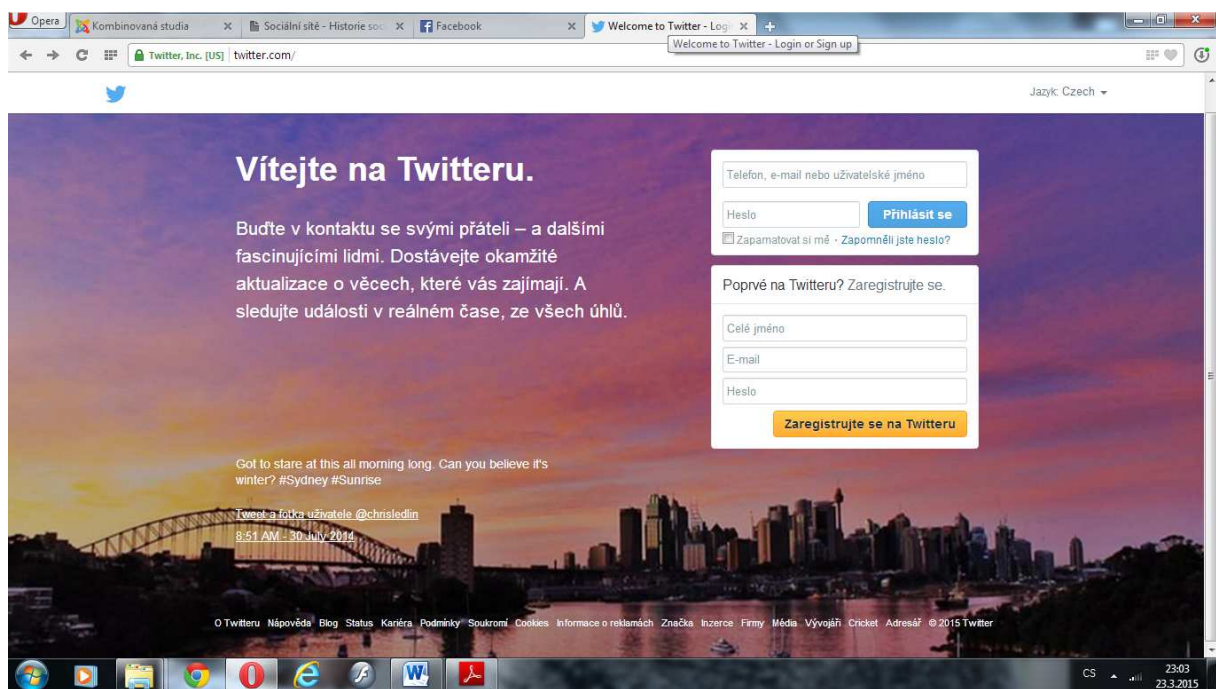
Opera
Kombinovaná studia
Sociální sítě - Historie soc
Facebook
Welcome to Twitter - Logi
Welcome to Twitter - Login or Sign up
Twitter, Inc. [US] twitter.com/

Jazyk: Czech

Vítejte na Twitteru.

Buďte v kontaktu se svými přáteli – a dalšími fascinujícími lidmi. Dostávejte okamžité aktualizace o věcech, které vás zajímají. A sledujte události v reálném čase, ze všech úhlů.

Telefon, e-mail nebo uživatelské jméno
Heslo
Přihlásit se
Zapamatovat si mě · Zapomněli jste heslo?

Poprvé na Twitteru? Zaregistrujte se.
Celé jméno
E-mail
Heslo
Zaregistrujte se na Twitteru

Got to stare at this all morning long. Can you believe it's winter? #Sydney #Sunrise

Tweet a fotka uživatele @chrisledlin
8:51 AM - 30 July 2014

O Twitteru Nápověda Blog Status Kariéra Podmínky Soukromí Cookies Informace o reklamách Značka Inzerce Firmy Média Vývojáři Cricket Adresář © 2015 Twitter

CS 23:03 23.3.2015